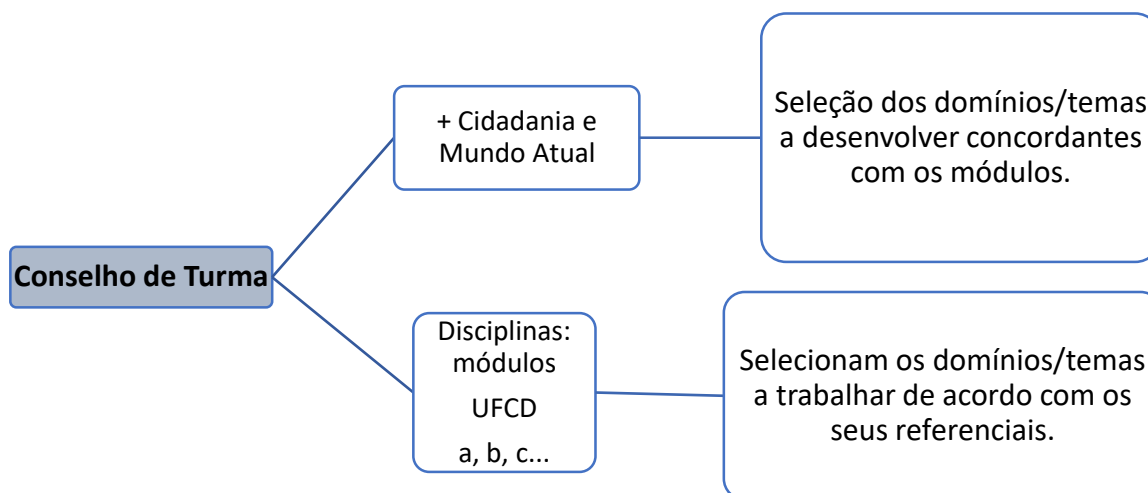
Conselho de Turma

+ Cidadania e Mundo Atual

Seleção dos domínios/temas a desenvolver concordantes com os módulos.

Disciplinas: módulos

UFCD

a, b, c...

Selecionam os domínios/temas a trabalhar de acordo com os seus referenciais.